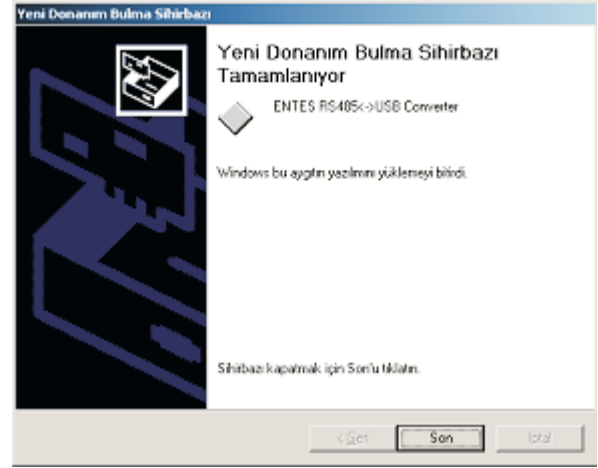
Yeni Donanım Bulma Sihirbazı

Yeni Donanım Bulma Sihirbazı Tamamlanıyor

ENTES RS485<->USB Converter

Windows bu aygıtın yazılımını yüklemeyi bitirdi.

Sihirbazı kapatmak için Son'u tıklatın.

< Geri
Son
İptal